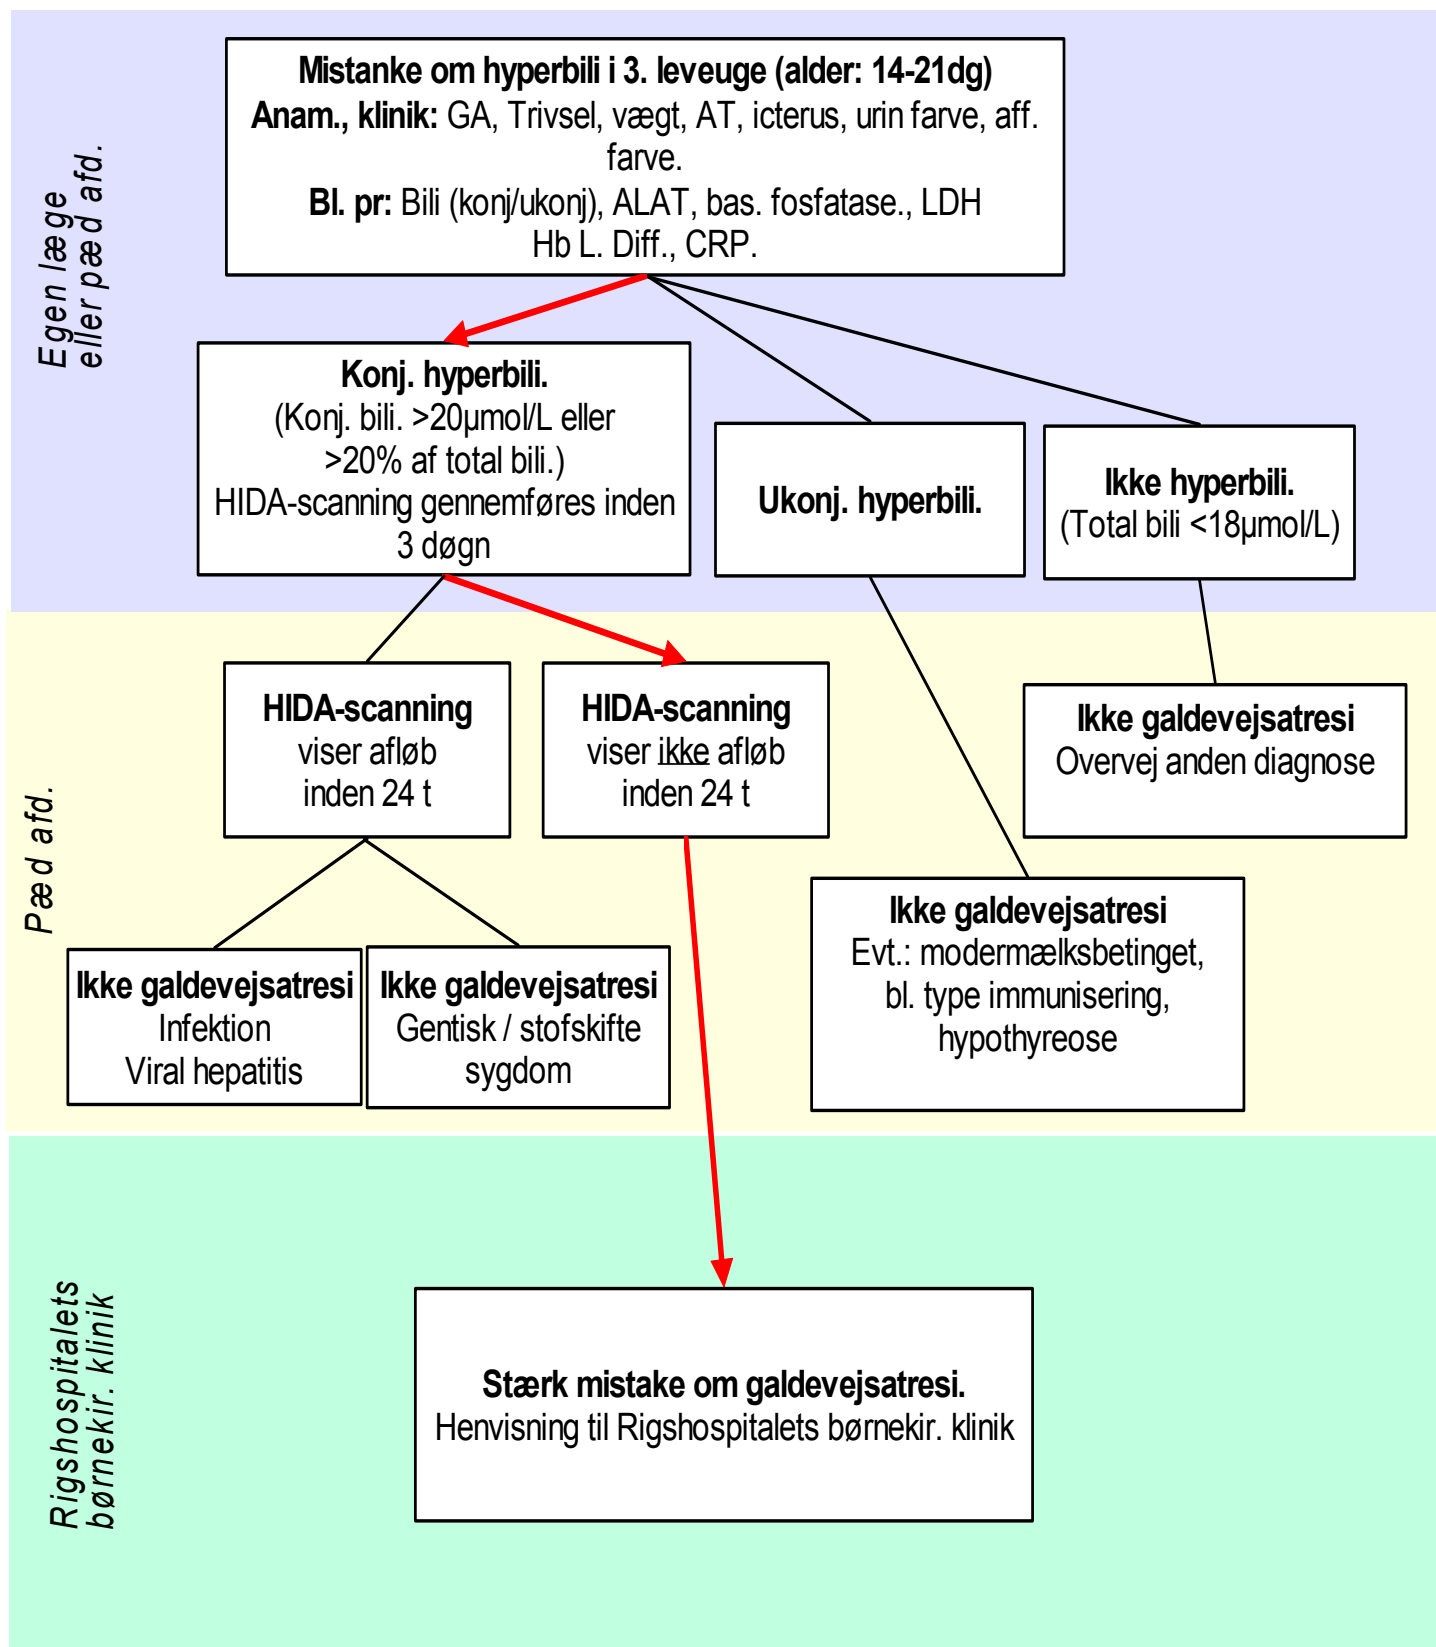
Egen læge
eller pæd afd.

Mistanke om hyperbili i 3. leveuge (alder: 14-21dg)
Anam., klinik: GA, Trivsel, vægt, AT, icterus, urin farve, aff. farve.
Bl. pr: Bili (konj/ukonj), ALAT, bas. fosfatase., LDH
Hb L. Diff., CRP.

Konj. hyperbili.
(Konj. bili. >20μmol/L eller >20% af total bili.)
HIDA-scanning gennemføres inden 3 døgn

Ukonj. hyperbili.

Ikke hyperbili.
(Total bili <18μmol/L)

Pæd afd.

HIDA-scanning
viser afløb
inden 24 t

HIDA-scanning
viser ikke afløb
inden 24 t

Ikke galdevejsatresi
Overvej anden diagnose

Ikke galdevejsatresi
Evt.: modermælksbetinget, bl. type immunisering, hypothyreose

Ikke galdevejsatresi
Infektion
Viral hepatitis

Ikke galdevejsatresi
Gentisk / stofskifte sygdom

Rigshospitalets
børnekir. klinik

Stærk mistake om galdevejsatresi.
Henvisning til Rigshospitalets børnekir. klinik